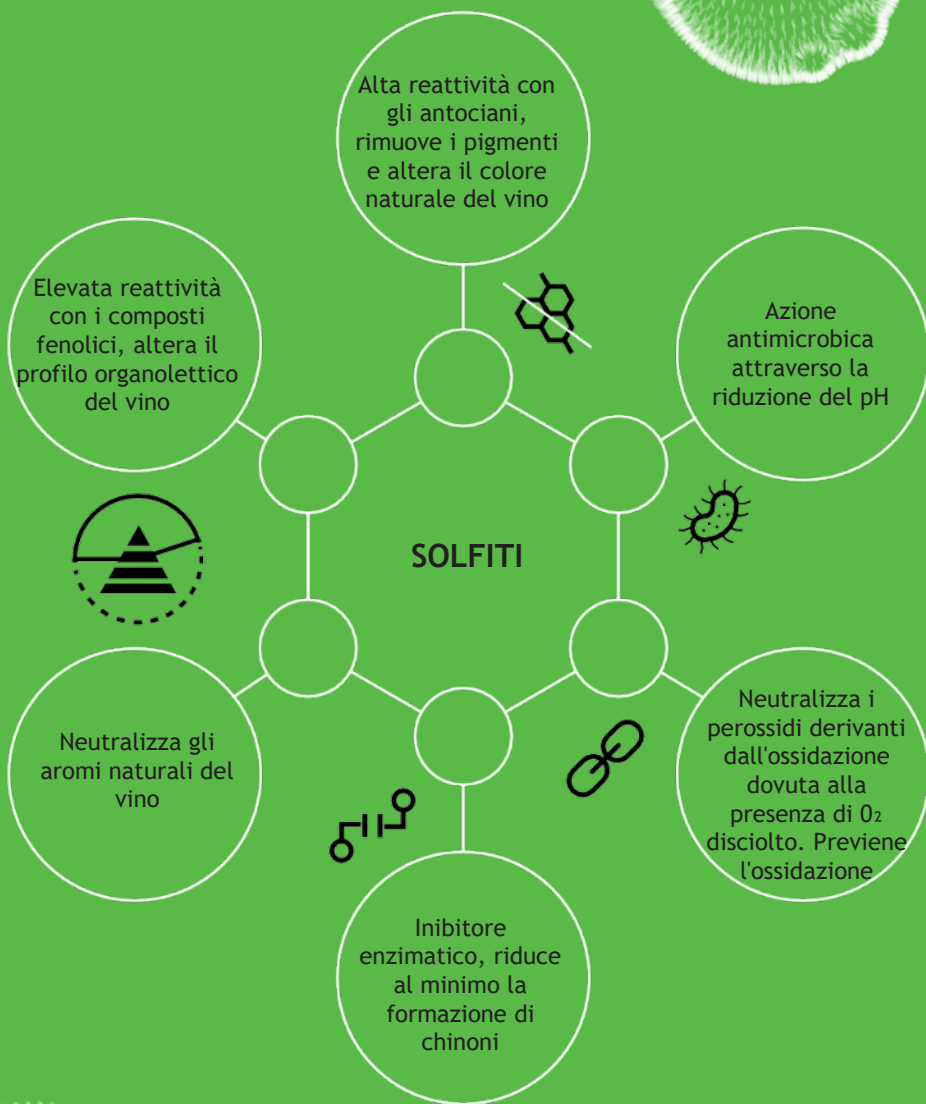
Alta reattività con gli antociani, rimuove i pigmenti e altera il colore naturale del vino

Elevata reattività con i composti fenolici, altera il profilo organolettico del vino

Azione antimicrobica attraverso la riduzione del pH

SOLFITI

Neutralizza gli aromi naturali del vino

Neutralizza i perossidi derivanti dall'ossidazione dovuta alla presenza di $0_2$ disciolto. Previene l'ossidazione

Inibitore enzimatico, riduce al minimo la formazione di chinoni